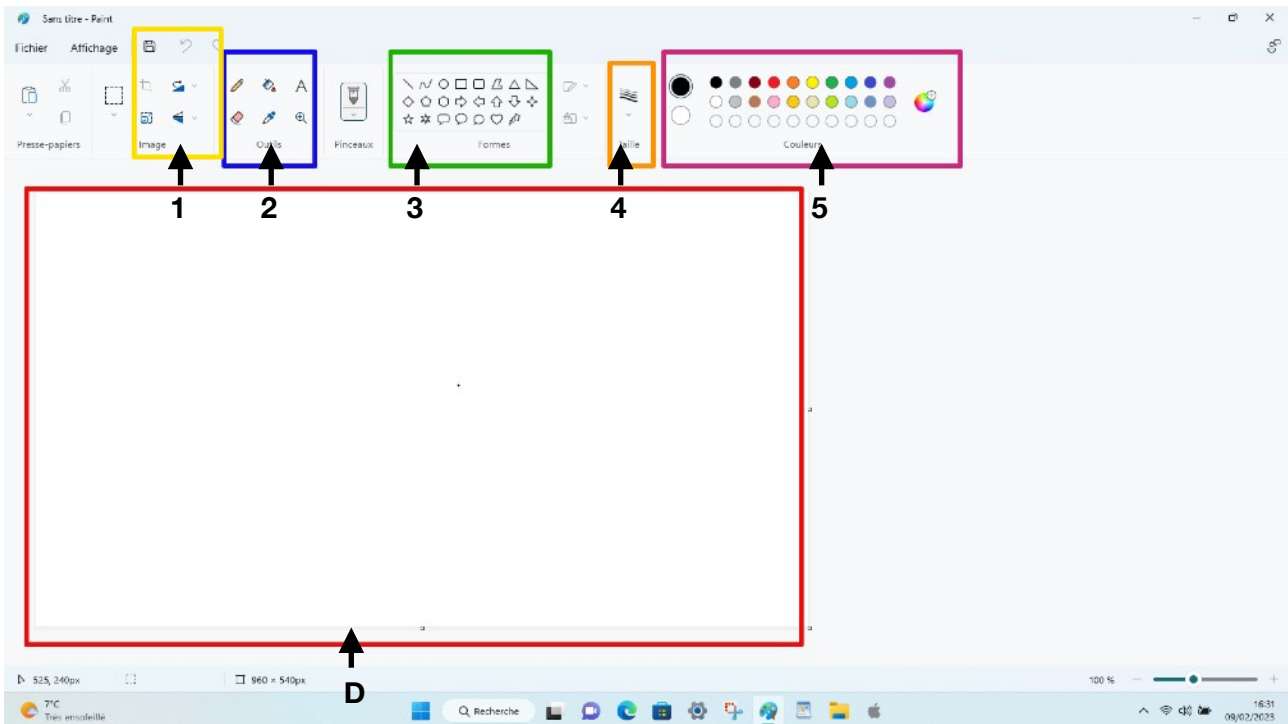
Sans titre - Paint

Fichier Affichage

Presse-papiers

Image

Outils

Pinceaux

Formes

Taille

Couleurs

1 2 3 4 5

D

525, 240px

960 × 540px

100 %

7°C
Très ensoleillé

Recherche

16:31
09/02/2023